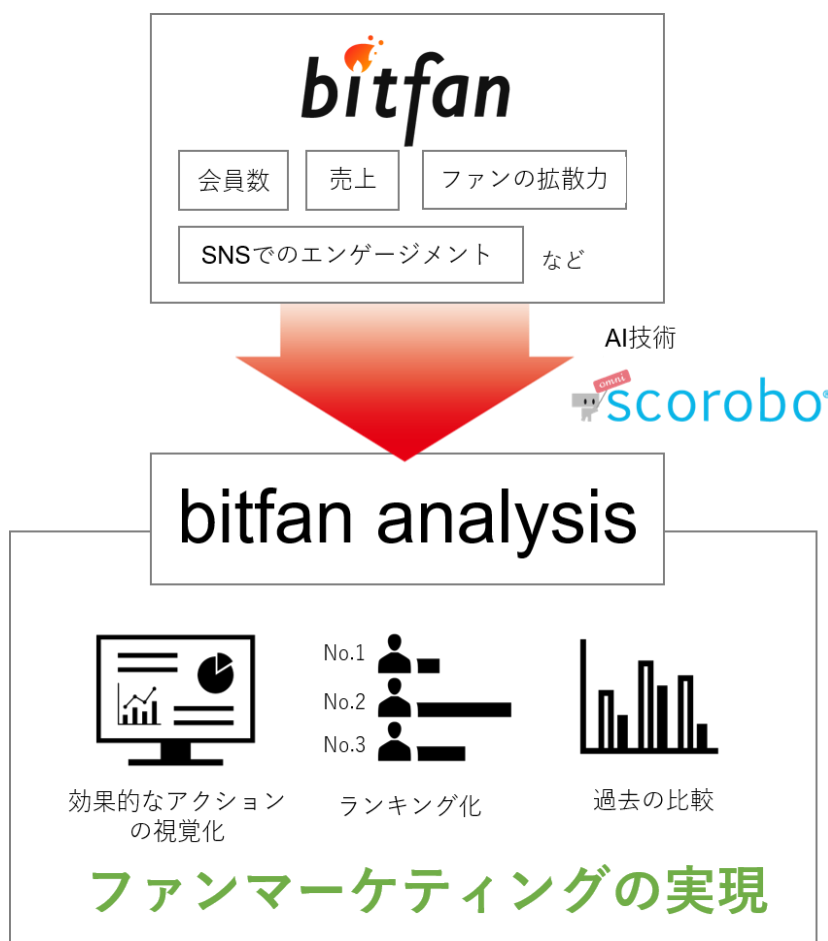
bitfan

会員数

売上

ファンの拡散力

SNSでのエンゲージメント

など

AI技術

scorobo

bitfan analysis

No.1

No.2

No.3

効果的なアクションの視覚化

ランキング化

過去の比較

ファンマーケティングの実現